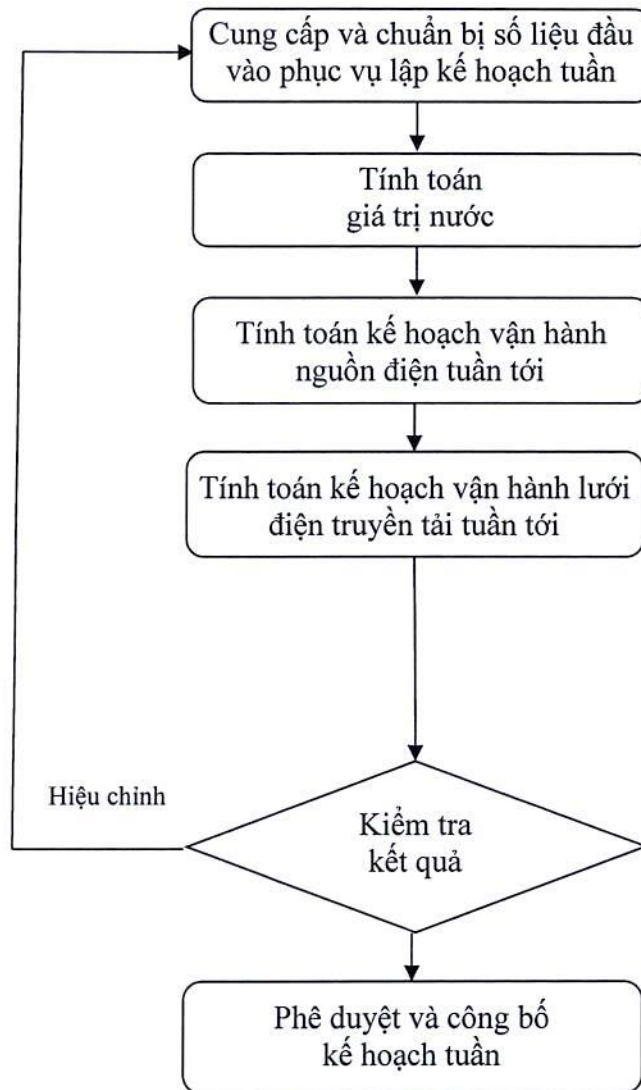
Cung cấp và chuẩn bị số liệu đầu vào phục vụ lập kế hoạch tuần

Tính toán giá trị nước

Tính toán kế hoạch vận hành nguồn điện tuần tới

Tính toán kế hoạch vận hành lưới điện truyền tải tuần tới

Hiệu chỉnh

Kiểm tra kết quả

Phê duyệt và công bố kế hoạch tuần